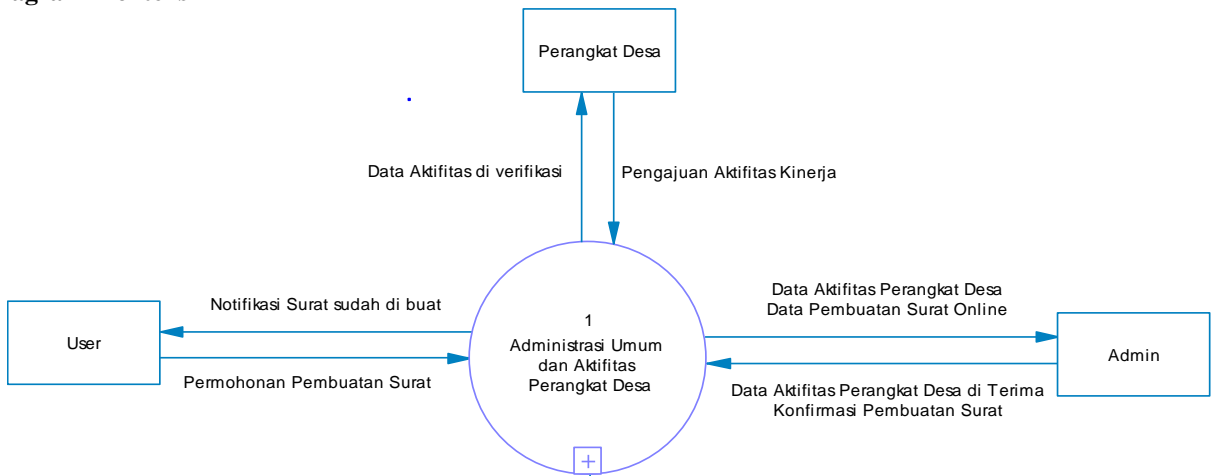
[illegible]

Perangkat Desa

Data Aktifitas di verifikasi

Pengajuan Aktifitas Kinerja

Notifikasi Surat sudah di buat

User

Permohonan Pembuatan Surat

1
Administrasi Umum dan Aktifitas Perangkat Desa

Data Aktifitas Perangkat Desa
Data Pembuatan Surat Online

Admin

Data Aktifitas Perangkat Desa di Terima
Konfirmasi Pembuatan Surat